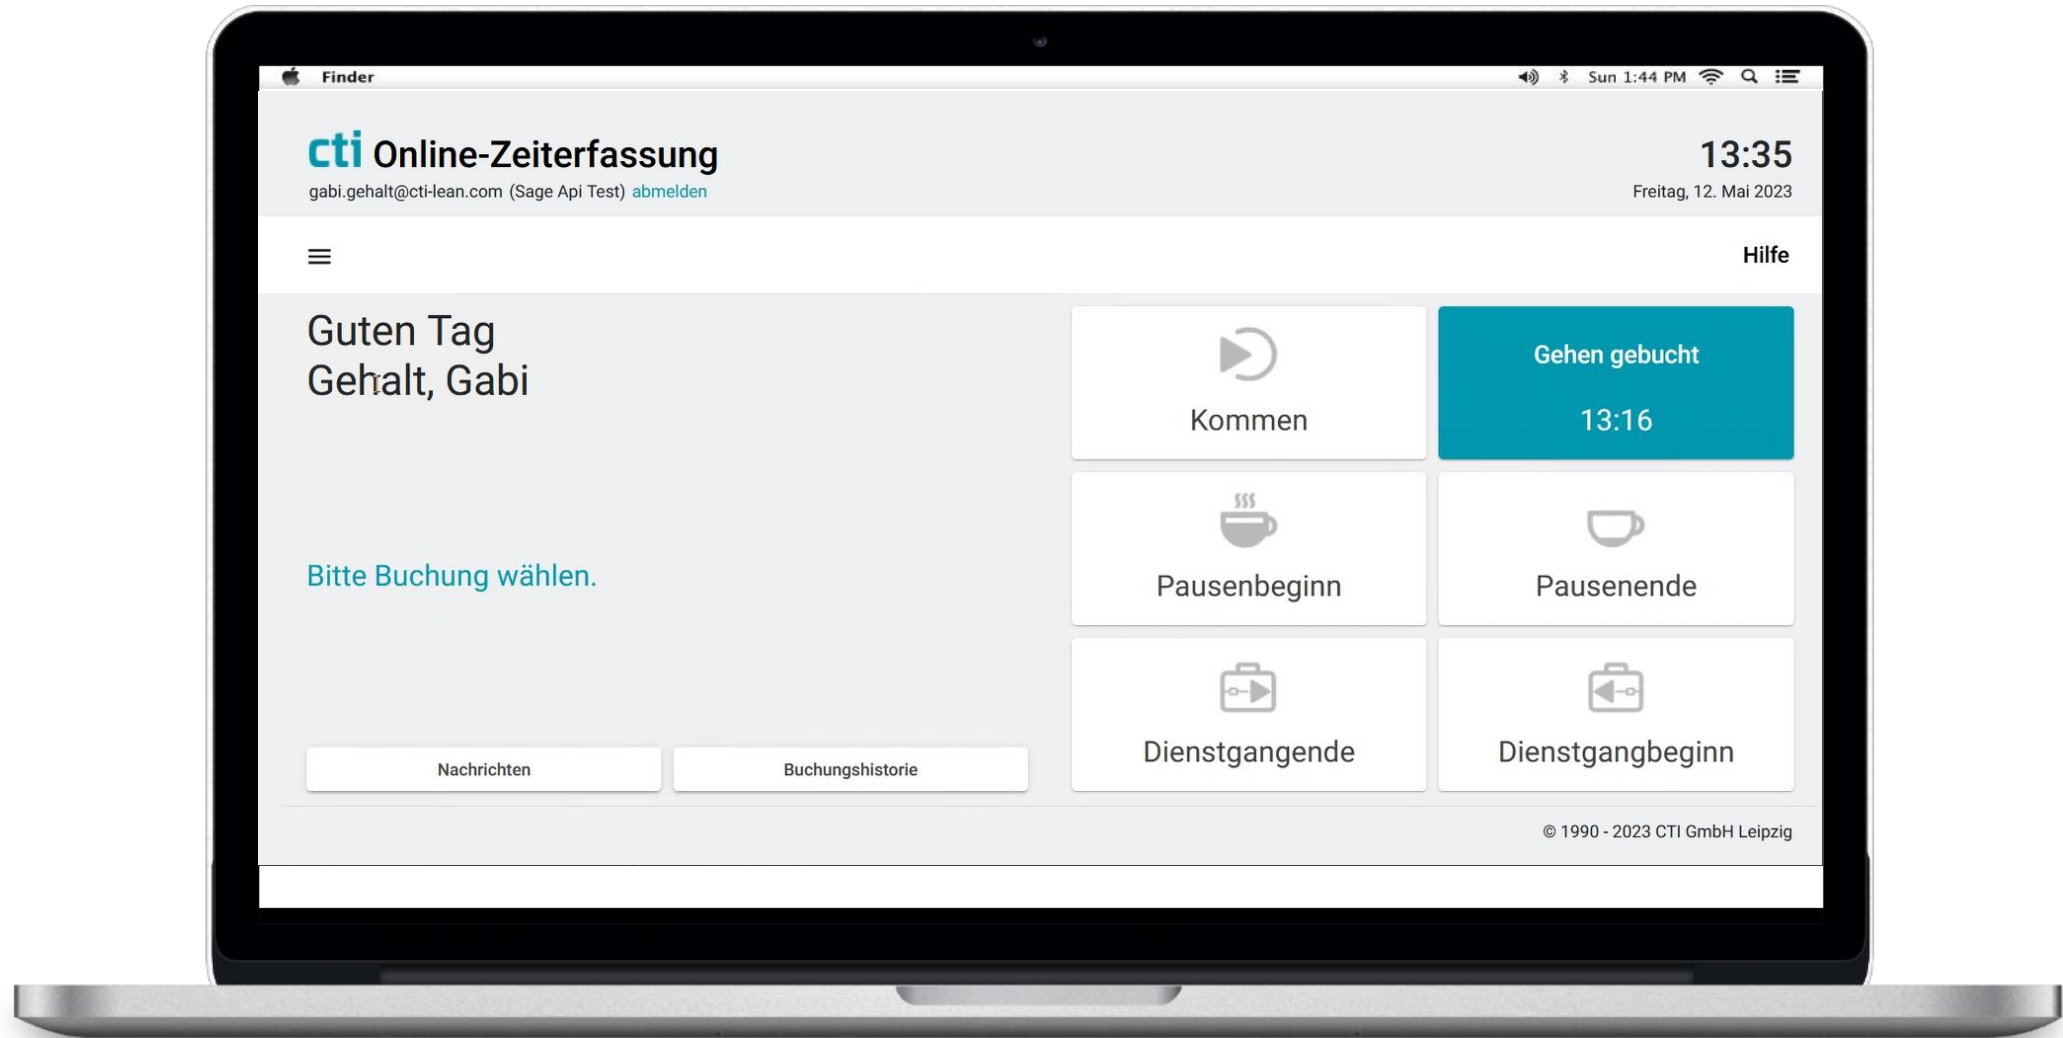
Finder

Sun 1:44 PM

cti Online-Zeiterfassung
gabi.gehalt@cti-lean.com (Sage Api Test) abmelden

13:35
Freitag, 12. Mai 2023

Hilfe

Guten Tag
Gehalt, Gabi

Bitte Buchung wählen.

Kommen

Gehen gebucht
13:16

Pausenbeginn

Pausenende

Dienstgangende

Dienstgangbeginn

Nachrichten

Buchungshistorie

© 1990 - 2023 CTI GmbH Leipzig